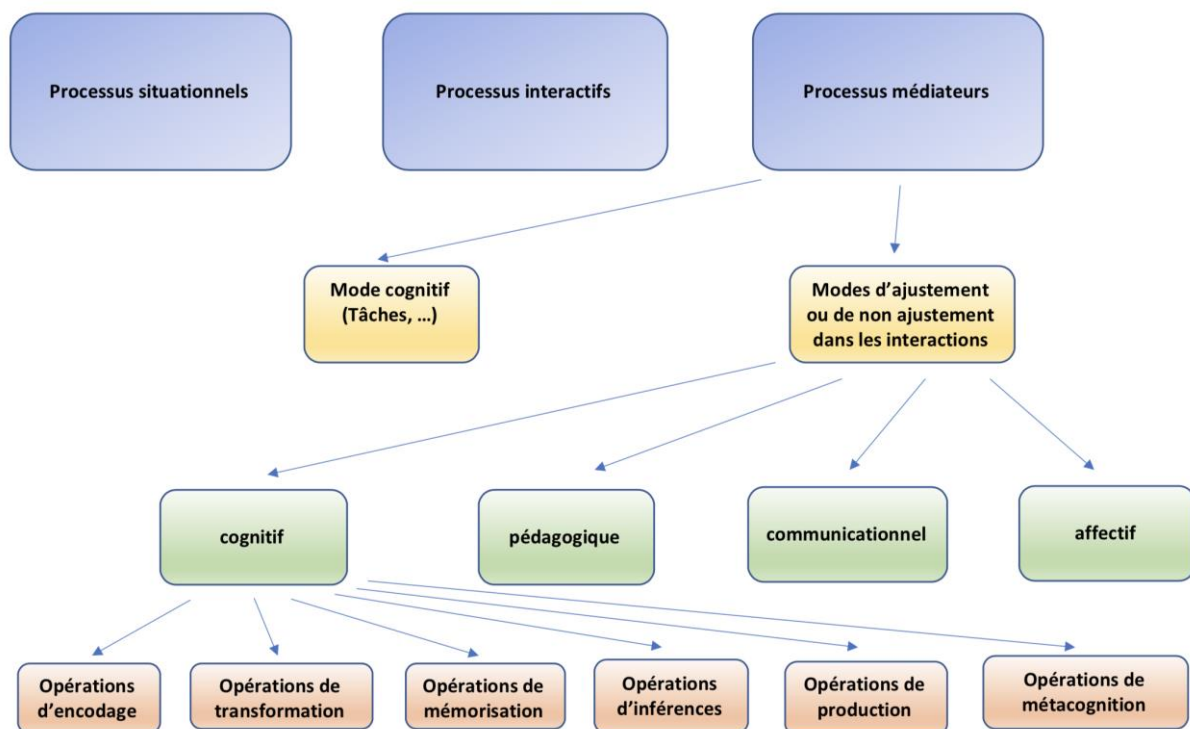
Processus situationnels

Processus interactifs

Processus médiateurs

Mode cognitif (Tâches, …)

Modes d’ajustement ou de non ajustement dans les interactions

cognitif

pédagogique

communicationnel

affectif

Opérations d’encodage

Opérations de transformation

Opérations de mémorisation

Opérations d’inférences

Opérations de production

Opérations de métacognition